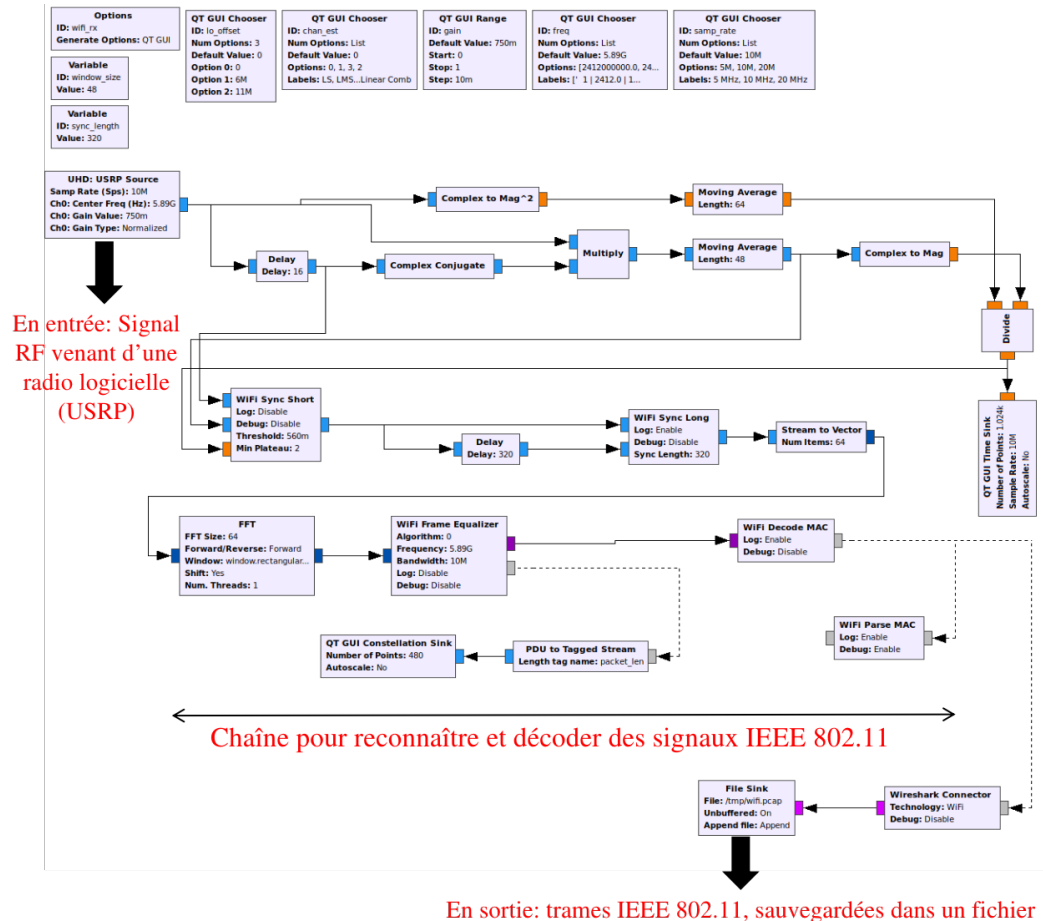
Options
ID: wifi_rx
Generate Options: QT GUI

Variable
ID: window_size
Value: 48

Variable
ID: sync_length
Value: 320

QT GUI Chooser
ID: lo_offset
Num Options: 3
Default Value: 0
Option 0: 0
Option 1: 6M
Option 2: 11M

QT GUI Chooser
ID: chan_est
Num Options: List
Default Value: 0
Options: 0, 1, 3, 2
Labels: LS, LMS...Linear Comb

QT GUI Range
ID: gain
Default Value: 750m
Start: 0
Stop: 1
Step: 10m

QT GUI Chooser
ID: freq
Num Options: List
Default Value: 5.89G
Options: [2412000000.0, 24...
Labels: [' 1 | 2412.0 | 1...

QT GUI Chooser
ID: samp_rate
Num Options: List
Default Value: 10M
Options: 5M, 10M, 20M
Labels: 5 MHz, 10 MHz, 20 MHz

UHD: USRP Source
Samp Rate (Sps): 10M
Ch0: Center Freq (Hz): 5.89G
Ch0: Gain Value: 750m
Ch0: Gain Type: Normalized

Complex to Mag^2

Moving Average
Length: 64

Multiply

Delay
Delay: 16

Complex Conjugate

Moving Average
Length: 48

Complex to Mag

Divide

En entrée: Signal RF venant d'une radio logicielle (USRP)

WiFi Sync Short
Log: Disable
Debug: Disable
Threshold: 560m
Min Plateau: 2

Delay
Delay: 320

WiFi Sync Long
Log: Enable
Debug: Disable
Sync Length: 320

Stream to Vector
Num Items: 64

QT GUI Time Sink
Number of Points: 1.024k
Sample Rate: 10M
Autoscale: No

FFT
FFT Size: 64
Forward/Reverse: Forward
Window: window.rectangular...
Shift: Yes
Num. Threads: 1

WiFi Frame Equalizer
Algorithm: 0
Frequency: 5.89G
Bandwidth: 10M
Log: Disable
Debug: Disable

WiFi Decode MAC
Log: Enable
Debug: Disable

WiFi Parse MAC
Log: Enable
Debug: Enable

QT GUI Constellation Sink
Number of Points: 480
Autoscale: No

PDU to Tagged Stream
Length tag name: packet_len

Chaîne pour reconnaître et décoder des signaux IEEE 802.11

File Sink
File: /tmp/wifi.pcap
Unbuffered: On
Append file: Append

Wireshark Connector
Technology: WiFi
Debug: Disable

En sortie: trames IEEE 802.11, sauvegardées dans un fichier